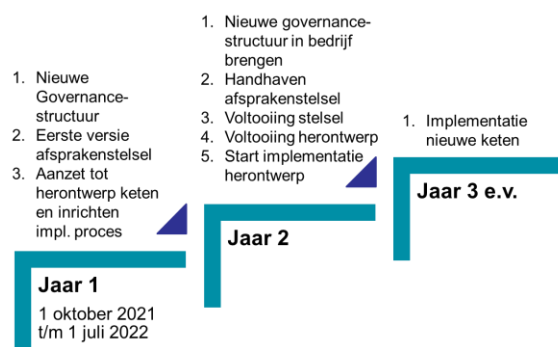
1. Nieuwe Governance-structuur
2. Eerste versie afsprakenstelsel
3. Aanzet tot herontwerp keten en inrichten impl. proces

Jaar 1

1 oktober 2021 t/m 1 juli 2022

1. Nieuwe governance-structuur in bedrijf brengen
2. Handhaven afsprakenstelsel
3. Voltooiing stelsel
4. Voltooiing herontwerp
5. Start implementatie herontwerp

Jaar 2

1. Implementatie nieuwe keten

Jaar 3 e.v.